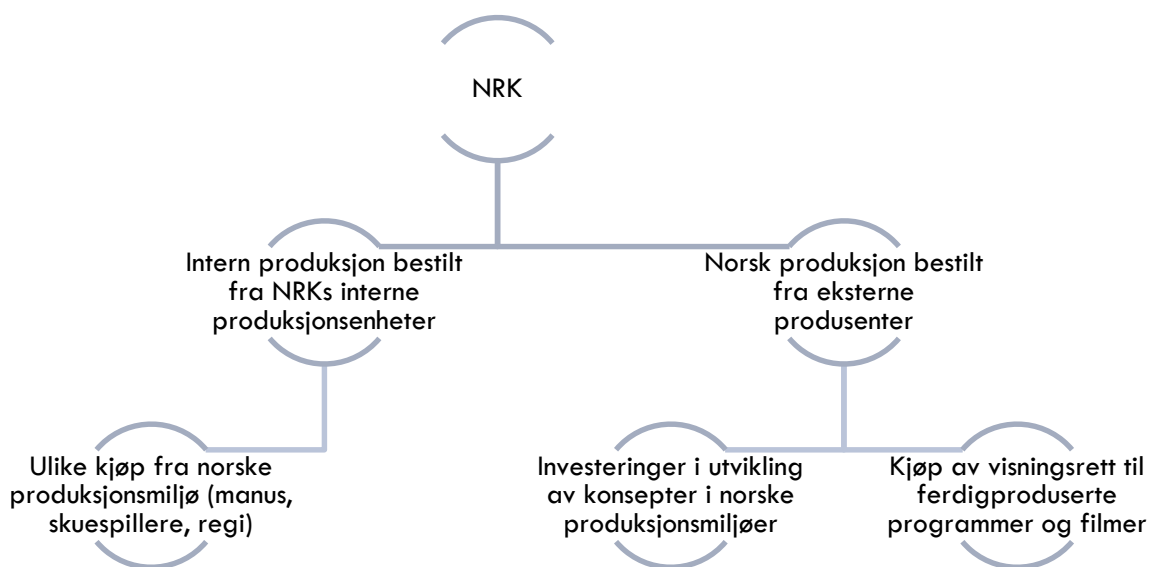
NRK

Intern produksjon bestilt fra NRKs interne produksjonsenheter

Norsk produksjon bestilt fra eksterne produsenter

Ulike kjøp fra norske produksjonsmiljø (manus, skuespillere, regi)

Investeringer i utvikling av konsepter i norske produksjonsmiljøer

Kjøp av visningsrett til ferdigproduserte programmer og filmer